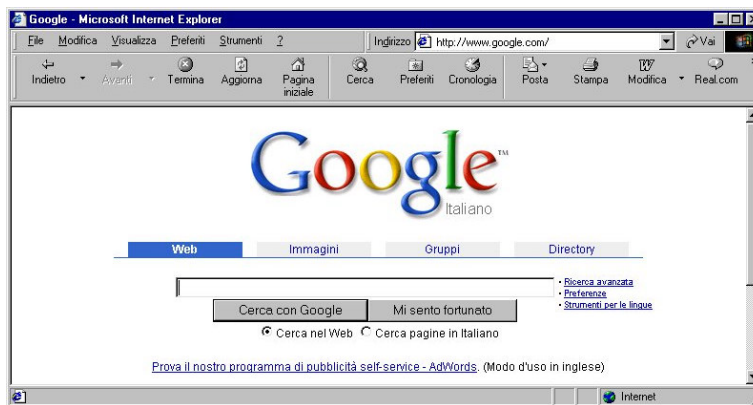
Google - Microsoft Internet Explorer

File Modifica Visualizza Preferiti Strumenti ?

Indirizzo http://www.google.com/

Vai

Indietro Avanti Termina Aggiorna Pagina iniziale Cerca Preferiti Cronologia Posta Stampa Modifica Real.com

Google™

Italiano

Web Immagini Gruppi Directory

• Ricerca avanzata
• Preferenze
• Strumenti per le lingue

Cerca con Google Mi sento fortunato

Cerca nel Web Cerca pagine in Italiano

Prova il nostro programma di pubblicità self-service - AdWords. (Modo d'uso in inglese)

Internet